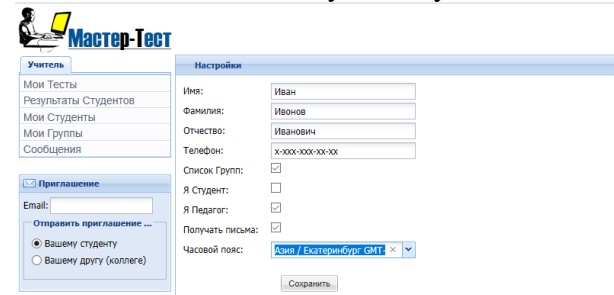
Мастер-Тест

Учитель

Мои Тесты
Результаты Студентов
Мои Студенты
Мои Группы
Сообщения

Приглашение

Email:

Отправить приглашение ...

Вашему студенту
Вашему другу (коллеге)

Настройки

Имя: Иван
Фамилия: Ивонов
Отчество: Иванович
Телефон: x-xxx-xxx-xx-xx
Список Групп:
Я Студент:
Я Педагог:
Получать письма:
Часовой пояс: Азия / Екатеринбург GMT-

Сохранить